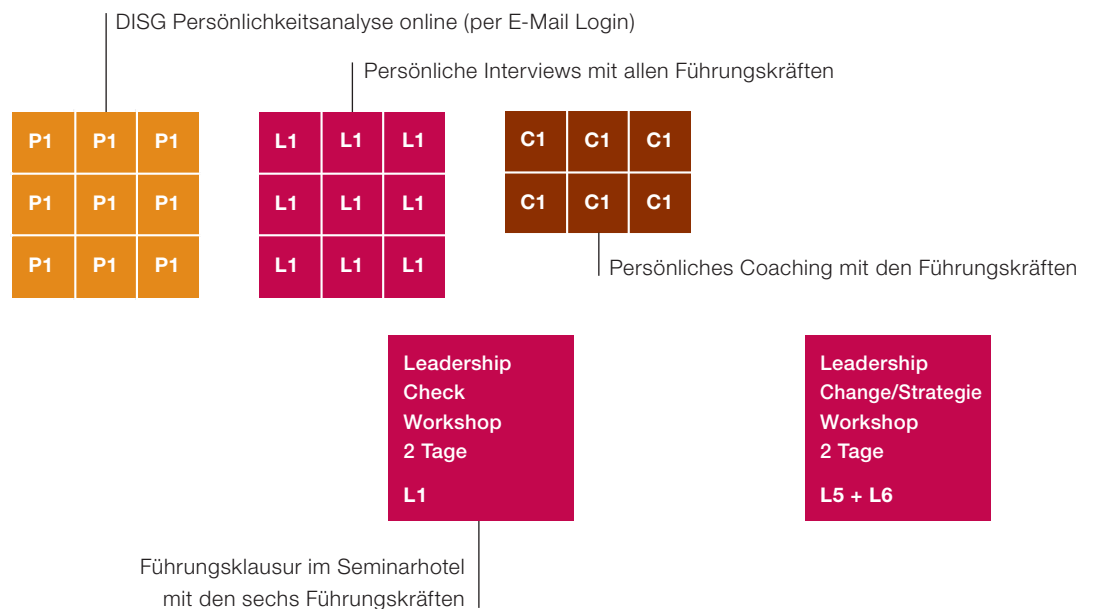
DISG Persönlichkeitsanalyse online (per E-Mail Login)

Persönliche Interviews mit allen Führungskräften

| P1 | P1 | P1 |
|---|---|---|
| P1 | P1 | P1 |
| P1 | P1 | P1 |

| L1 | L1 | L1 |
|---|---|---|
| L1 | L1 | L1 |
| L1 | L1 | L1 |

| C1 | C1 | C1 |
|---|---|---|
| C1 | C1 | C1 |

Persönliches Coaching mit den Führungskräften

Leadership Check Workshop 2 Tage

L1

Leadership Change/Strategie Workshop 2 Tage

L5 + L6

Führungsklausur im Seminarhotel mit den sechs Führungskräften